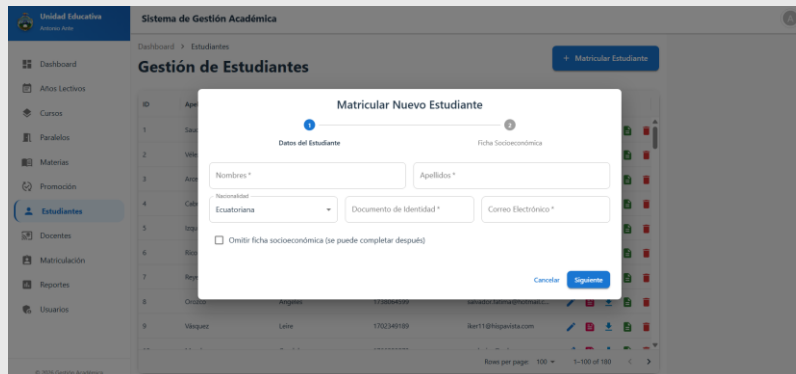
Unidad Educativa
Antonio Ante

Sistema de Gestión Académica

Dashboard
Años Lectivos
Cursos
Paralelos
Materias
Promoción
Estudiantes
Docentes
Matriculación
Reportes
Usuarios

© 2025 Gestión Académica

Dashboard > Estudiantes

Gestión de Estudiantes

+ Matricular Estudiante

| ID | Ape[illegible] | | | |
|---|---|---|---|---|
| 1 | Sau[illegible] | | | |
| 2 | Vele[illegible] | | | |
| 3 | Arco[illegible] | | | |
| 4 | Cabe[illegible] | | | |
| 5 | Izqu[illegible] | | | |
| 6 | Rico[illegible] | | | |
| 7 | Reye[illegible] | | | |
| 8 | Ocoña | Angeles | 1758664589 | salvador.fatima@hotmail.c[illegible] |
| 9 | Vásquez | Leive | 1702349189 | lker11@hispavista.com |

Rows per page: 100 ▾ 1–100 of 180 < >

Matricular Nuevo Estudiante

1 Datos del Estudiante
2 Ficha Socioeconómica

Nombres *
Apellidos *
Nacionalidad
Ecuatoriana
Documento de Identidad *
Correo Electrónico *

Omitir ficha socioeconómica (se puede completar después)

Cancelar
Siguiente